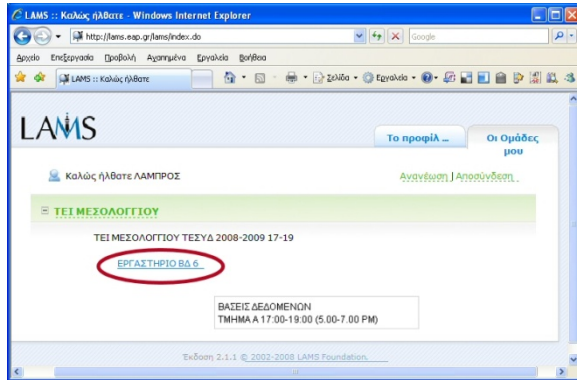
LAMS :: Καλώς ήλθατε - Windows Internet Explorer

http://lams.eap.gr/lams/index.do

Google

Αρχείο Επεξεργασία Προβολή Αγαπημένα Εργαλεία Βοήθεια

LAMS :: Καλώς ήλθατε

Σελίδα · Εργαλεία ·

LAMS

Το προφίλ ...

Οι Ομάδες μου

Καλώς ήλθατε ΛΑΜΠΡΟΣ

Ανανέωση | Αποσύνδεση

ΤΕΙ ΜΕΣΟΛΟΓΓΙΟΥ

ΤΕΙ ΜΕΣΟΛΟΓΓΙΟΥ ΤΕΣΥΔ 2008-2009 17-19

ΕΡΓΑΣΤΗΡΙΟ ΒΔ 6

ΒΑΣΕΙΣ ΔΕΔΟΜΕΝΩΝ
ΤΜΗΜΑ Α 17:00-19:00 (5.00-7.00 PM)

Έκδοση 2.1.1 © 2002-2008 LAMS Foundation.